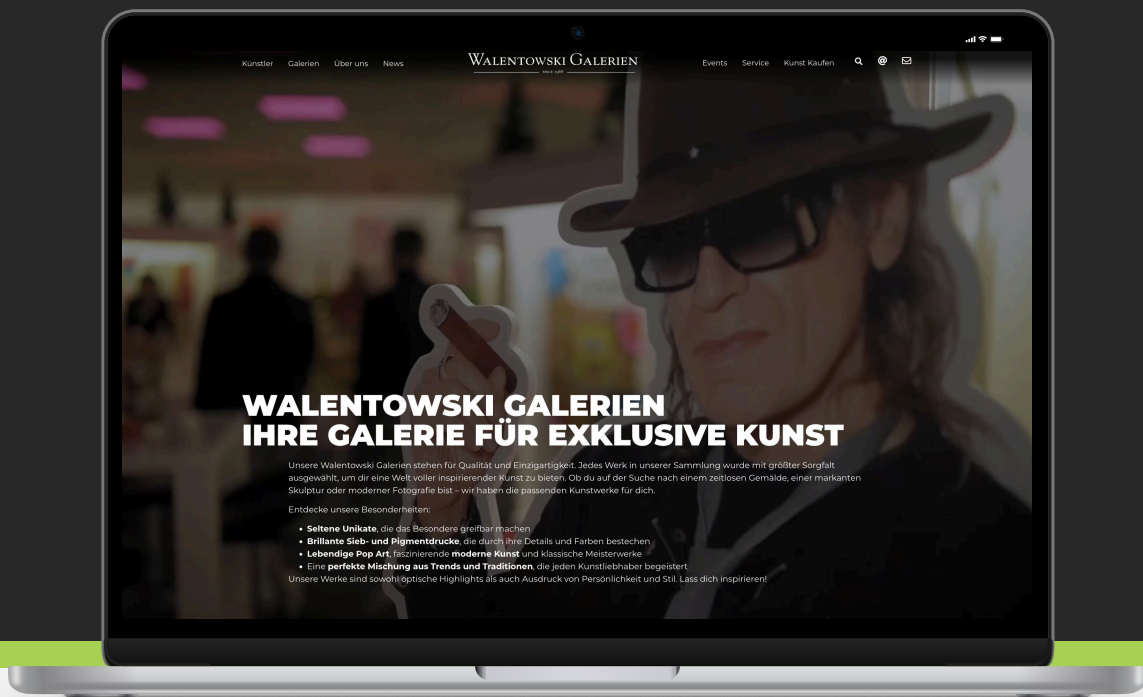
Künstler Galerien Über uns News

WALENTOWSKI GALERIEN
since 1988

Events Service Kunst Kaufen

WALENTOWSKI GALERIEN
IHRE GALERIE FÜR EXKLUSIVE KUNST

Unsere Walentowski Galerien stehen für Qualität und Einzigartigkeit. Jedes Werk in unserer Sammlung wurde mit größter Sorgfalt ausgewählt, um dir eine Welt voller inspirierender Kunst zu bieten. Ob du auf der Suche nach einem zeitlosen Gemälde, einer markanten Skulptur oder moderner Fotografie bist – wir haben die passenden Kunstwerke für dich.

Entdecke unsere Besonderheiten:

• Seltene Unikate, die das Besondere greifbar machen
• Brillante Sieb- und Pigmentdrucke, die durch ihre Details und Farben bestechen
• Lebendige Pop Art, faszinierende moderne Kunst und klassische Meisterwerke
• Eine perfekte Mischung aus Trends und Traditionen, die jeden Kunstliebhaber begeistert

Unsere Werke sind sowohl optische Highlights als auch Ausdruck von Persönlichkeit und Stil. Lass dich inspirieren!